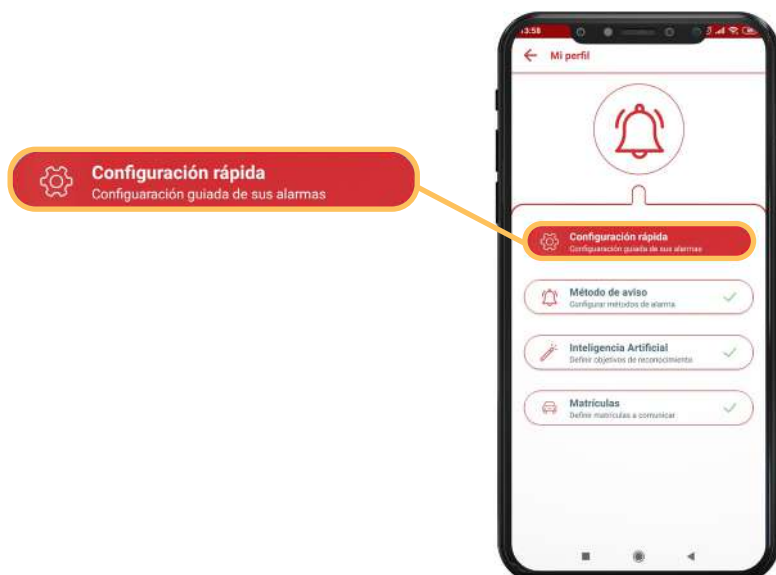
Configuración rápida
Configuaración guiada de sus alarmas

13:58

Mi perfil

Configuración rápida
Configuaración guiada de sus alarmas

Método de aviso
Configurar métodos de alarma

Inteligencia Artificial
Definir objetivos de reconocimiento

Matrículas
Define matrículas a comunicar